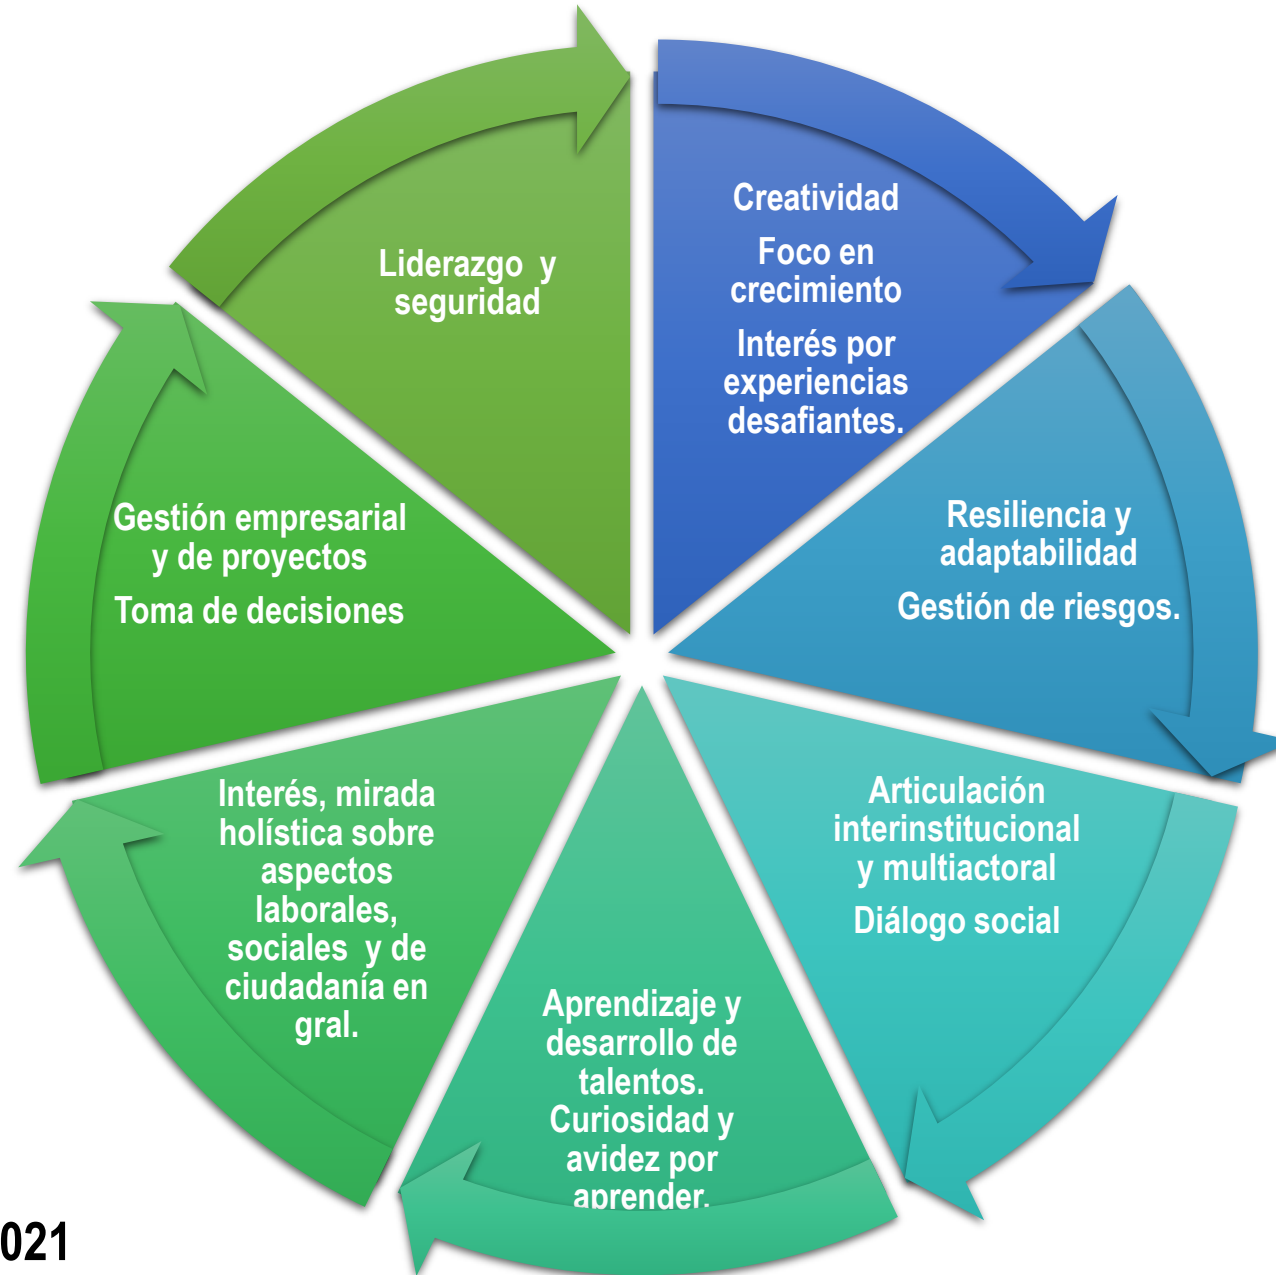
Creatividad

Foco en crecimiento

Interés por experiencias desafiantes.

Resiliencia y adaptabilidad

Gestión de riesgos.

Articulación interinstitucional y multiactoral

Diálogo social

Aprendizaje y desarrollo de talentos. Curiosidad y avidez por aprender.

Interés, mirada holística sobre aspectos laborales, sociales y de ciudadanía en gral.

Gestión empresarial y de proyectos

Toma de decisiones

Liderazgo y seguridad

021